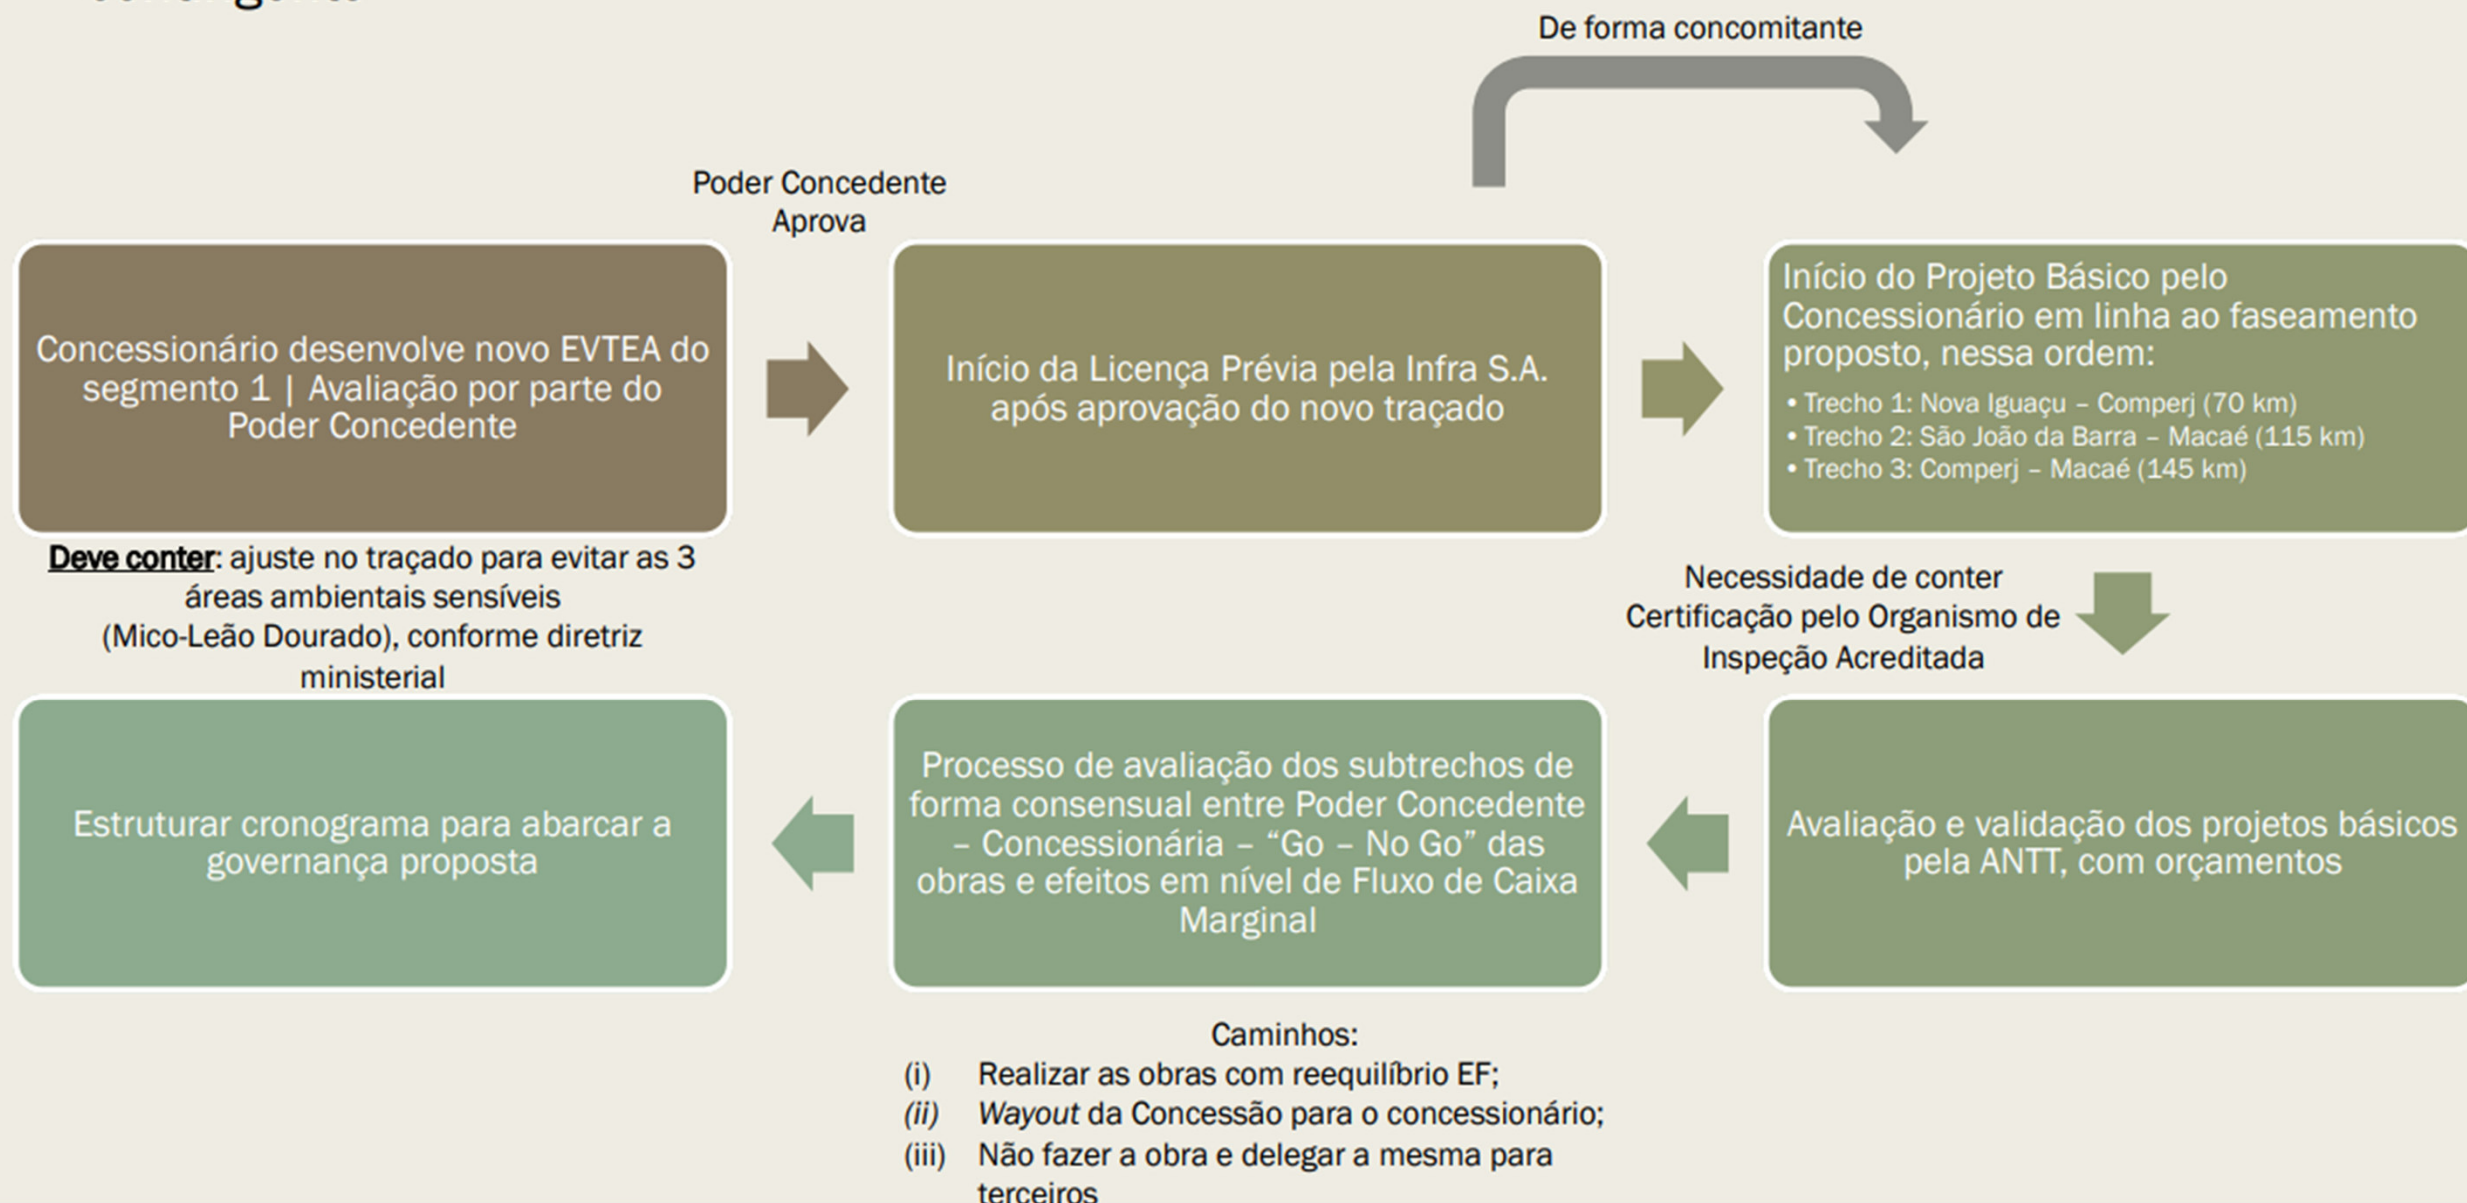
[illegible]

De forma concomitante

Poder Concedente Aprova

Concessionário desenvolve novo EVTEA do segmento 1 | Avaliação por parte do Poder Concedente

Início da Licença Prévia pela Infra S.A. após aprovação do novo traçado

Início do Projeto Básico pelo Concessionário em linha ao faseamento proposto, nessa ordem:
• Trecho 1: Nova Iguaçu – Comperj (70 km)
• Trecho 2: São João da Barra – Macaé (115 km)
• Trecho 3: Comperj – Macaé (145 km)

Deve conter: ajuste no traçado para evitar as 3 áreas ambientais sensíveis (Mico-Leão Dourado), conforme diretriz ministerial

Necessidade de conter Certificação pelo Organismo de Inspeção Acreditada

Estruturar cronograma para abarcar a governança proposta

Processo de avaliação dos subtrechos de forma consensual entre Poder Concedente – Concessionária – "Go – No Go" das obras e efeitos em nível de Fluxo de Caixa Marginal

Avaliação e validação dos projetos básicos pela ANTT, com orçamentos

Caminhos:
(i) Realizar as obras com reequilíbrio EF;
(ii) Wayout da Concessão para o concessionário;
(iii) Não fazer a obra e delegar a mesma para terceiros